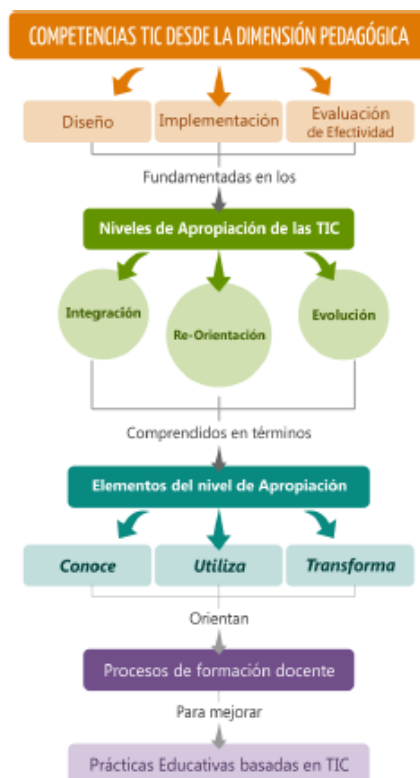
COMPETENCIAS TIC DESDE LA DIMENSIÓN PEDAGÓGICA

Diseño

Implementación

Evaluación de Efectividad

Fundamentadas en los

Niveles de Apropiación de las TIC

Integración

Re-Orientación

Evolución

Comprendidos en términos

Elementos del nivel de Apropiación

Conoce

Utiliza

Transforma

Orientan

Procesos de formación docente

Para mejorar

Prácticas Educativas basadas en TIC